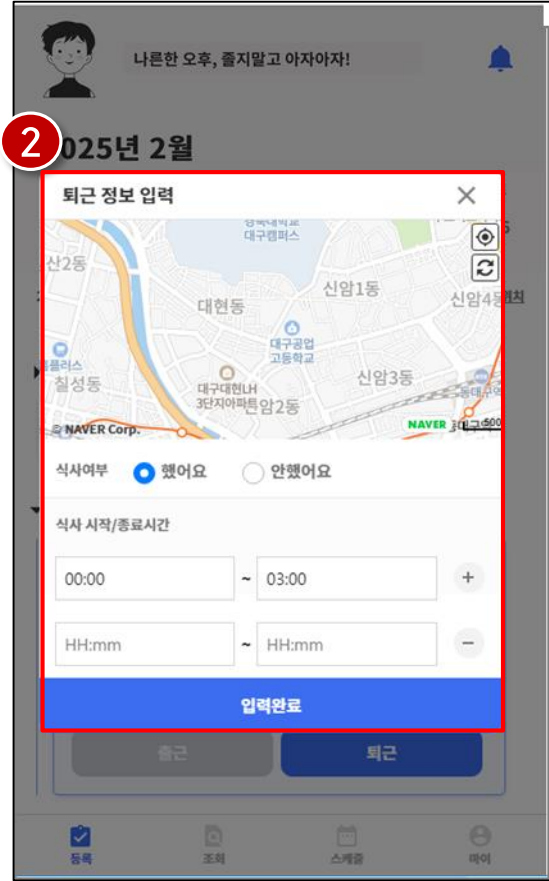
나른한 오후, 졸지말고 아자아자!

2

025년 2월

퇴근 정보 입력

대구캠퍼스
산2동
신암1동
대현동
신암4동
대구공업고등학교
칠성동
신암3동
대구대현LH 3단지아파트
신암2동
© NAVER Corp.
NAVER

식사여부 했어요 안했어요

식사 시작/종료시간

00:00 ~ 03:00 +

HH:mm ~ HH:mm −

입력완료

출근 퇴근

등록 조회 스케줄 마이